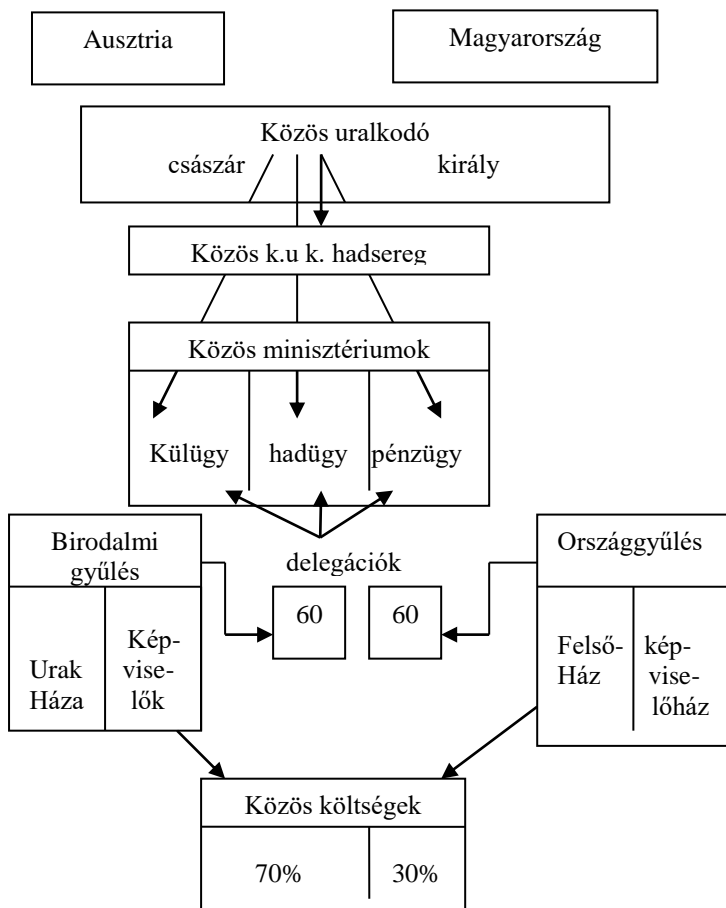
Ausztria

Magyarország

Közös uralkodó
császár
király

Közös k.u k. hadsereg

Közös minisztériumok
Külügy
hadügy
pénzügy

Birodalmi gyűlés
Urak Háza
Képviselők

delegációk
60
60

Országgyűlés
Felső-Ház
képviselőház

Közös költségek
70%
30%